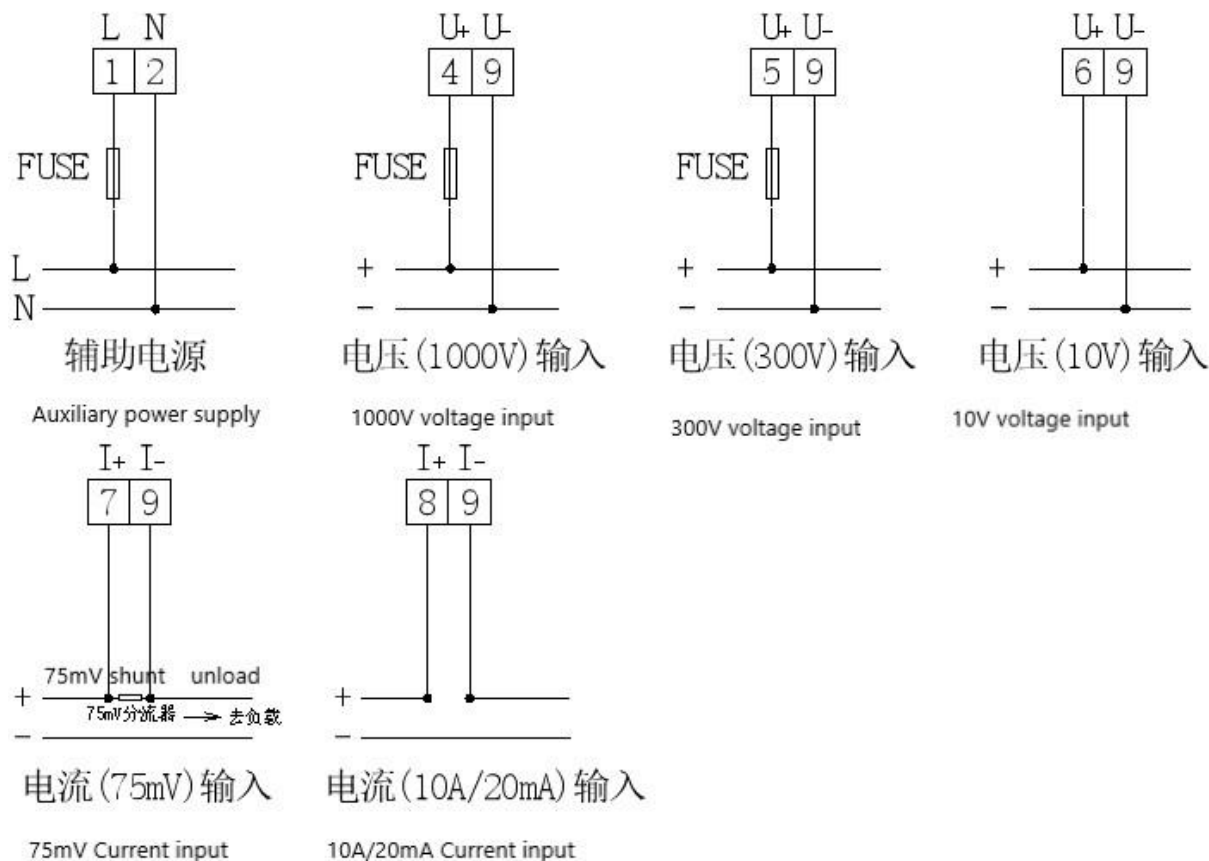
L N
1 2
FUSE
L
N
辅助电源
Auxiliary power supply

U+ U-
4 9
FUSE
+
−
电压(1000V)输入
1000V voltage input

U+ U-
5 9
FUSE
+
−
电压(300V)输入
300V voltage input

U+ U-
6 9
+
−
电压(10V)输入
10V voltage input

I+ I-
7 9
75mV shunt unload
+
75mV分流器 → 去负载
−
电流(75mV)输入
75mV Current input

I+ I-
8 9
+
−
电流(10A/20mA)输入
10A/20mA Current input